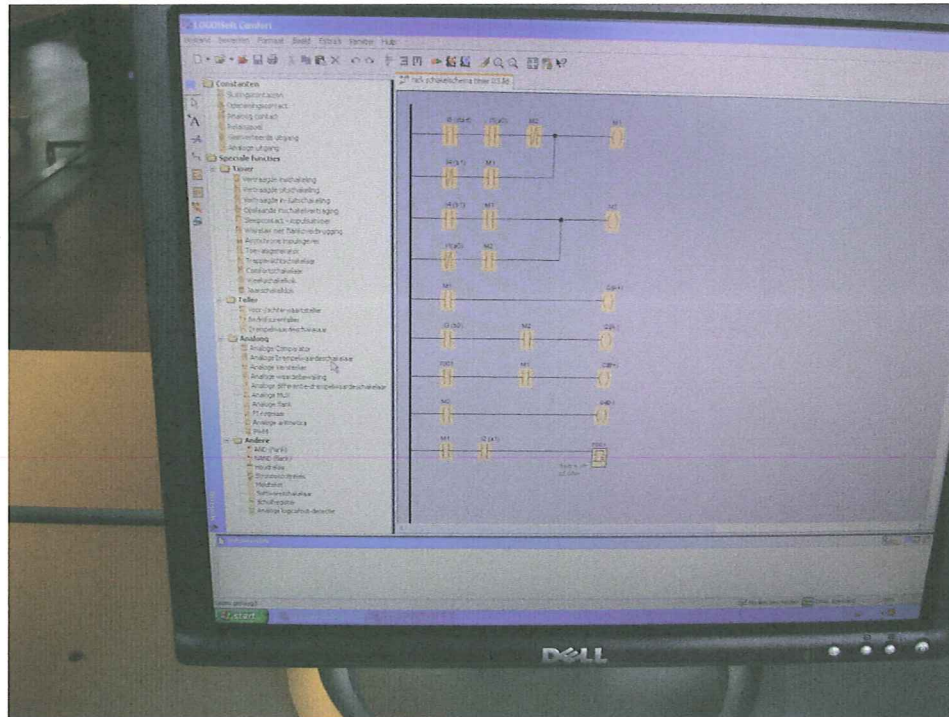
LOGO!Soft Comfort

Bestand Bewerken Formaat Beeld Extras Venster Help

Constanten
Ingangscontact
Analoog contact
Analoge uitgang
Speciale functies
Timer
Vertraagde inschakeling
Vertraagde uitschakeling
Opslaande inschakelvertraging
Trappenhuisschakelaar
Comfortschakelaar
Teller
Analoog
Analoge Comparator
Analoge versterker
Analoge Mux
Analoge rekenkunde
Andere
AND (flank)
NAND (flank)
Houdrelais
Stroomstootrelais
Meldtekst
Softwareschakelaar
Schuifregister

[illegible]

M1
M1
M2
M1
M2
M1
M2
M1
M2

start

DELL